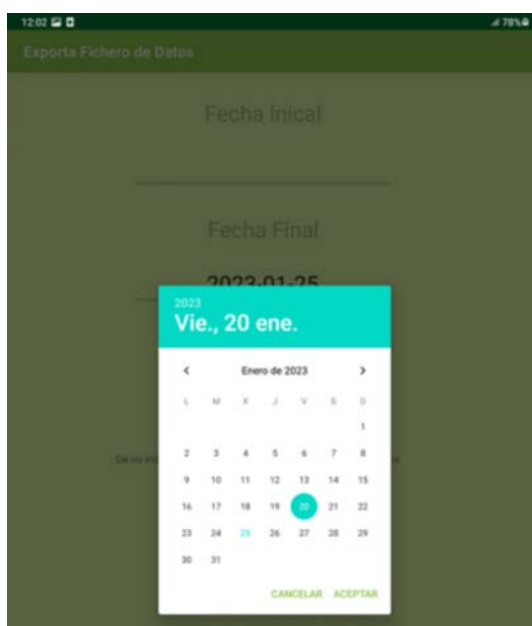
12:02

78%

Exporta Fichero de Datos

Fecha Inical

Fecha Final

2023-01-25

De los inc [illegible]

2023

Vie., 20 ene.

<

Enero de 2023

>

| L | M | X | J | V | S | D |
|---|---|---|---|---|---|---|
| | | | | | | 1 |
| 2 | 3 | 4 | 5 | 6 | 7 | 8 |
| 9 | 10 | 11 | 12 | 13 | 14 | 15 |
| 16 | 17 | 18 | 19 | 20 | 21 | 22 |
| 23 | 24 | 25 | 26 | 27 | 28 | 29 |
| 30 | 31 | | | | | |

CANCELAR ACEPTAR